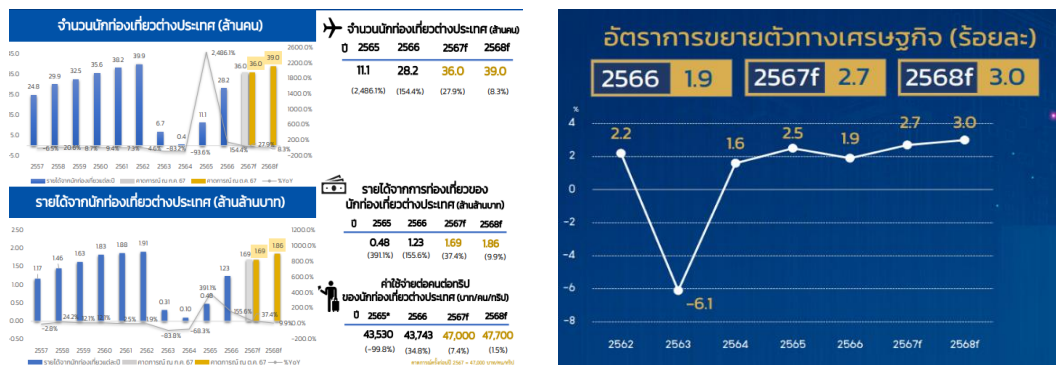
จำนวนนักท่องเที่ยวต่างประเทศ (ล้านคน)

15.0 10.0 5.0 0.0 -5.0
2600.0% 2200.0% 1800.0% 1400.0% 1000.0% 600.0% 200.0% -200.0%

24.8 29.9 32.5 35.6 38.2 39.9 6.7 0.4 11.1 28.2 36.0 36.0 39.0 39.0

-6.5% 20.6% 8.7% 9.4% 7.3% 4.6% -83.2% -93.6% 2,486.1% 154.4% 27.9% 8.3%

2557 2558 2559 2560 2561 2562 2563 2564 2565 2566 2567f 2568f

รายได้จากนักท่องเที่ยวต่างประเทศ (ล้านล้านบาท)

2.50 2.00 1.50 1.00 0.50 0.00
1200.0% 1000.0% 800.0% 600.0% 400.0% 200.0% 0.0% -200.0%

1.17 1.46 1.63 1.83 1.88 1.91 0.31 0.10 0.48 1.23 1.69 1.69 1.86 1.86

-2.8% 24.2% 12.1% 12.1% 3.1% 1.5% -83.8% -68.3% 391.1% 155.6% 37.4% 9.9%

2557 2558 2559 2560 2561 2562 2563 2564 2565 2566 2567f 2568f

จำนวนนักท่องเที่ยวต่างประเทศ (ล้านคน)

| ปี | 2565 | 2566 | 2567f | 2568f |
|---|---|---|---|---|
| | 11.1 | 28.2 | 36.0 | 39.0 |
| | (2,486.1%) | (154.4%) | (27.9%) | (8.3%) |

รายได้จากการท่องเที่ยวของนักท่องเที่ยวต่างประเทศ (ล้านล้านบาท)

| ปี | 2565 | 2566 | 2567f | 2568f |
|---|---|---|---|---|
| | 0.48 | 1.23 | 1.69 | 1.86 |
| | (391.1%) | (155.6%) | (37.4%) | (9.9%) |

ค่าใช้จ่ายต่อคนต่อทริปของนักท่องเที่ยวต่างประเทศ (บาท/คน/ทริป)

| ปี | 2565* | 2566 | 2567f | 2568f |
|---|---|---|---|---|
| | 43,530 | 43,743 | 47,000 | 47,700 |
| | (-99.8%) | (34.8%) | (7.4%) | (1.5%) |

อัตราการขยายตัวทางเศรษฐกิจ (ร้อยละ)

2566 1.9
2567f 2.7
2568f 3.0

%
4 2 0 -2 -4 -6 -8

2.2 -6.1 1.6 2.5 1.9 2.7 3.0

2562 2563 2564 2565 2566 2567f 2568f